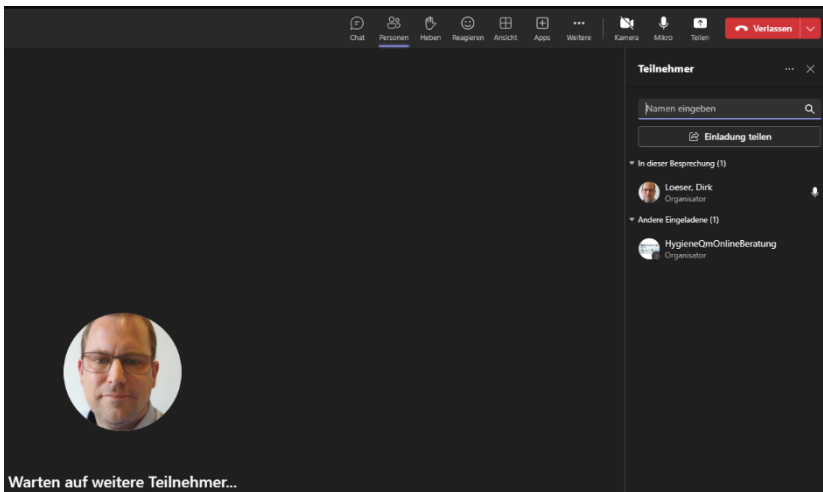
Chat Personen Heben Reagieren Ansicht Apps Weitere Kamera Mikro Teilen Verlassen

Teilnehmer

Namen eingeben

Einladung teilen

In dieser Besprechung (1)

Loeser, Dirk
Organisator

Andere Eingeladene (1)

HygieneQmOnlineBeratung
Organisator

Warten auf weitere Teilnehmer...